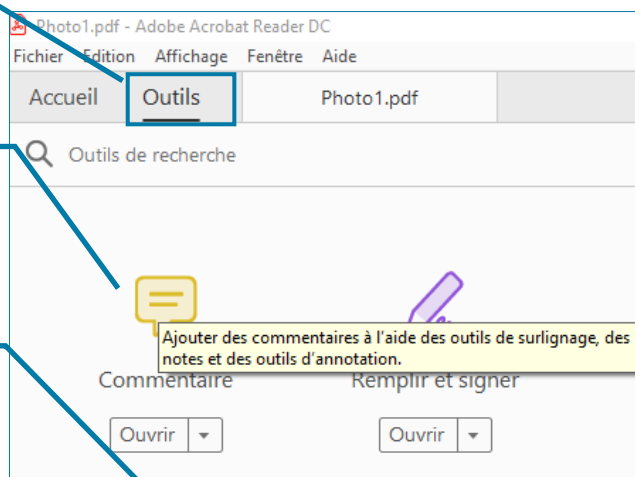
Photo1.pdf - Adobe Acrobat Reader DC

Fichier Edition Affichage Fenêtre Aide

Accueil Outils Photo1.pdf

Outils de recherche

Ajouter des commentaires à l'aide des outils de surlignage, des notes et des outils d'annotation.

Commentaire

Remplir et signer

Ouvrir

Ouvrir